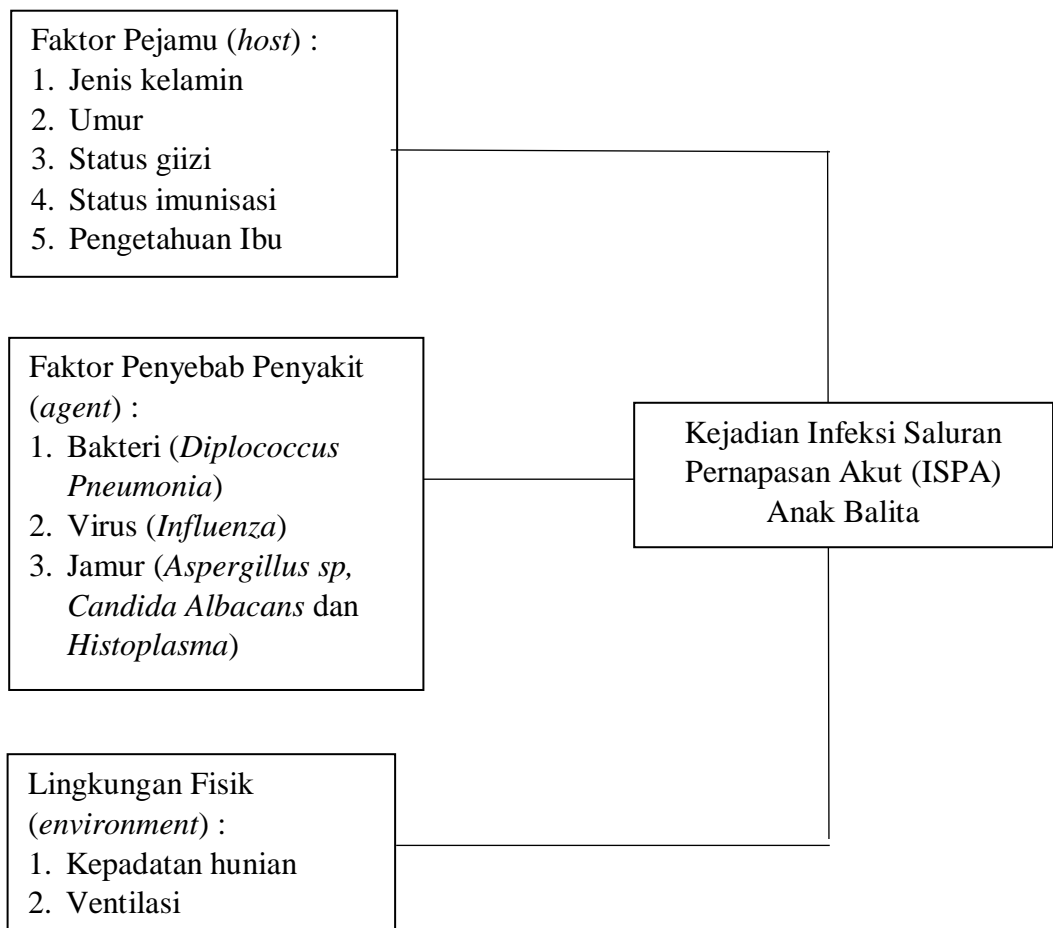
Faktor Pejamu (*host*) :
1. Jenis kelamin
2. Umur
3. Status giizi
4. Status imunisasi
5. Pengetahuan Ibu

Faktor Penyebab Penyakit (*agent*) :
1. Bakteri (*Diplococcus Pneumonia*)
2. Virus (*Influenza*)
3. Jamur (*Aspergillus sp, Candida Albacans* dan *Histoplasma*)

Kejadian Infeksi Saluran Pernapasan Akut (ISPA) Anak Balita

Lingkungan Fisik (*environment*) :
1. Kepadatan hunian
2. Ventilasi